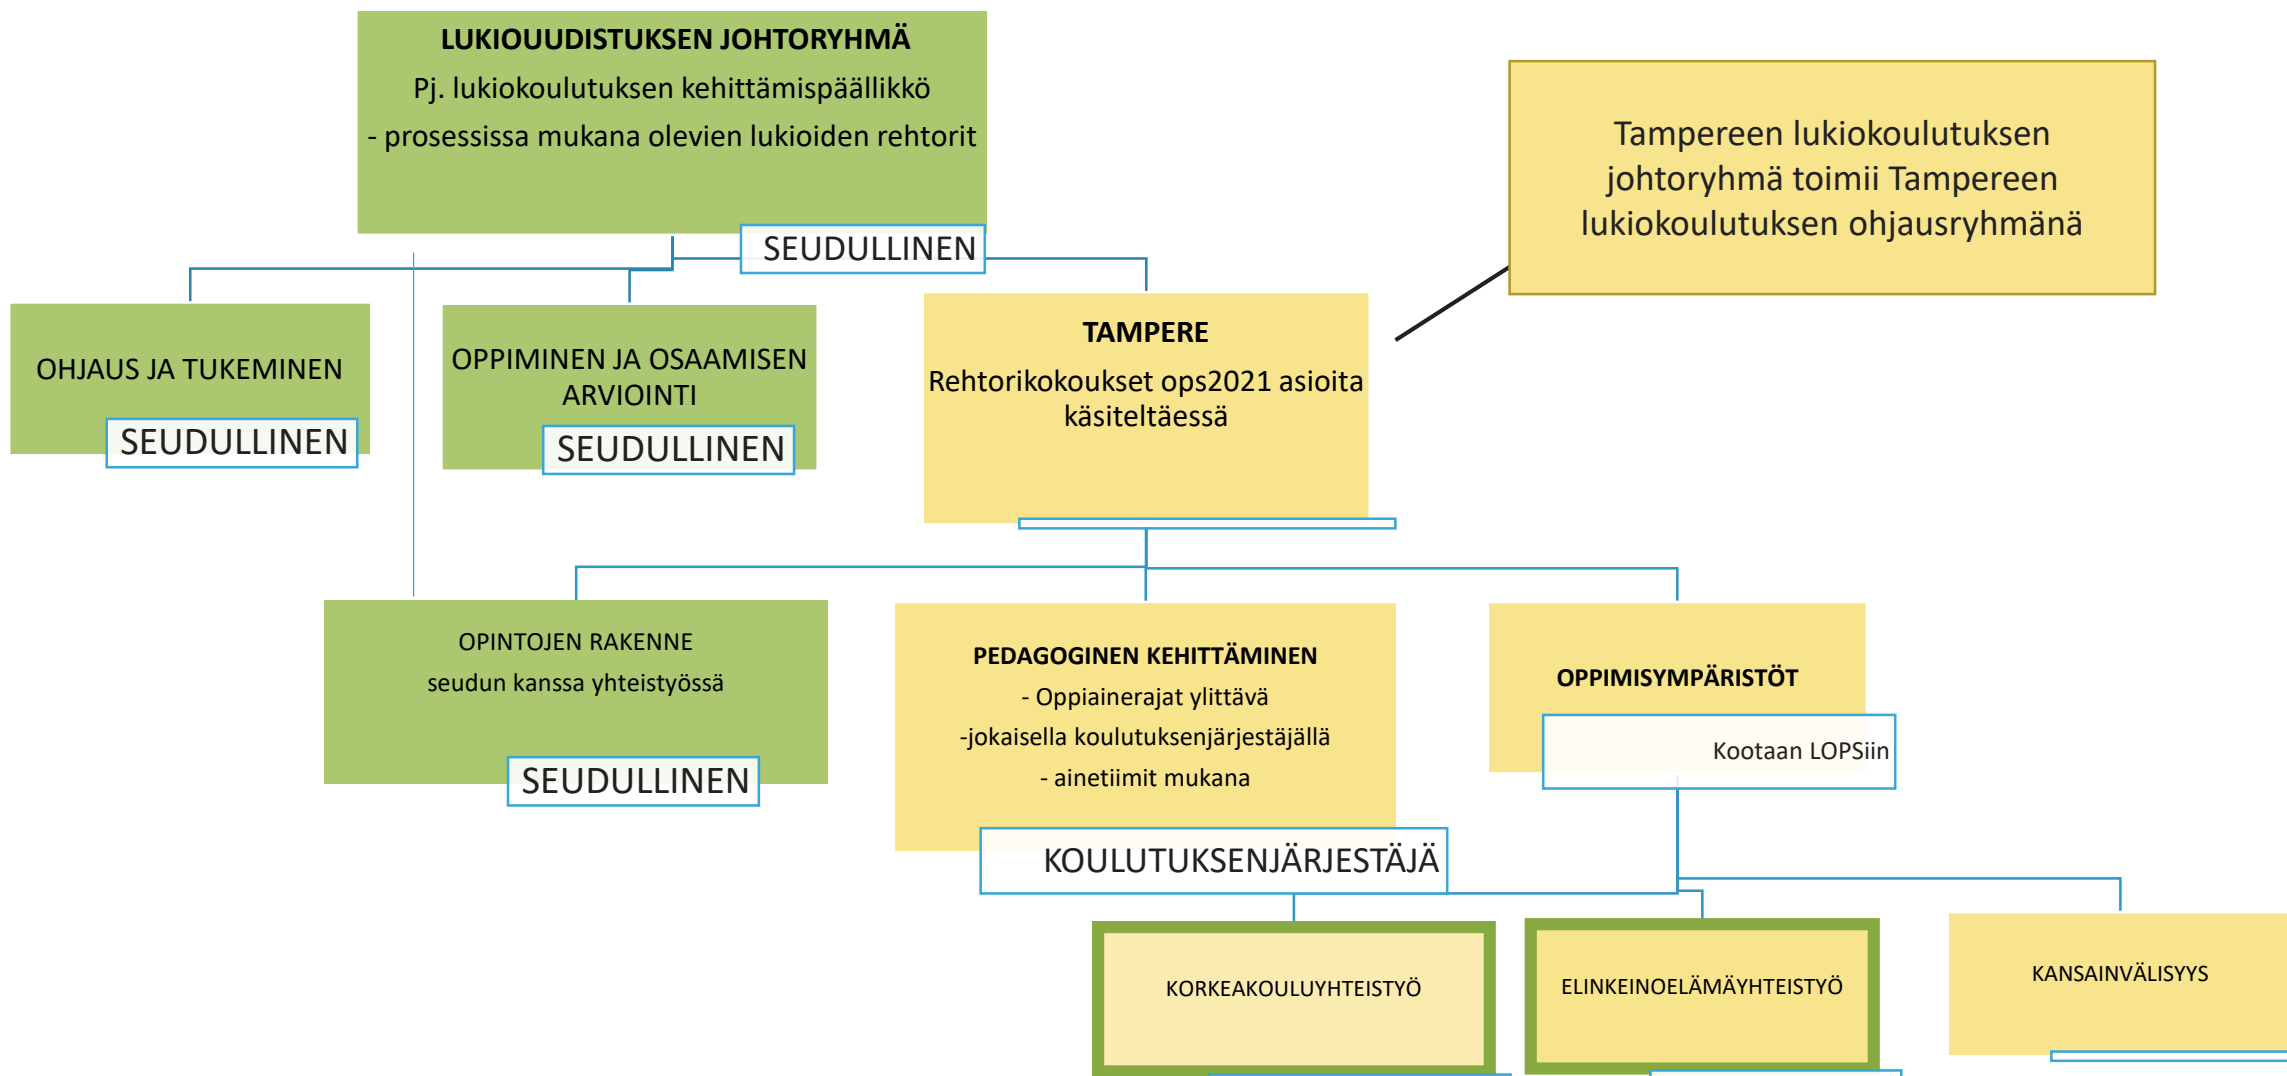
LUKIOUUDISTUKSEN JOHTORYHMÄ

Pj. lukiokoulutuksen kehittämispäällikkö

- prosessissa mukana olevien lukioiden rehtorit

SEUDULLINEN

Tampereen lukiokoulutuksen johtoryhmä toimii Tampereen lukiokoulutuksen ohjausryhmänä

OHJAUS JA TUKEMINEN

SEUDULLINEN

OPPIMINEN JA OSAAMISEN ARVIOINTI

SEUDULLINEN

TAMPERE

Rehtorikokoukset ops2021 asioita käsiteltäessä

OPINTOJEN RAKENNE

seudun kanssa yhteistyössä

SEUDULLINEN

PEDAGOGINEN KEHITTÄMINEN

- Oppiainerajat ylittävä

-jokaisella koulutuksenjärjestäjällä

- ainetiimit mukana

KOULUTUKSENJÄRJESTÄJÄ

OPPIMISYMPÄRISTÖT

Kootaan LOPSiin

KORKEAKOULUYHTEISTYÖ

ELINKEINOELÄMÄYHTEISTYÖ

KANSAINVÄLISYYS